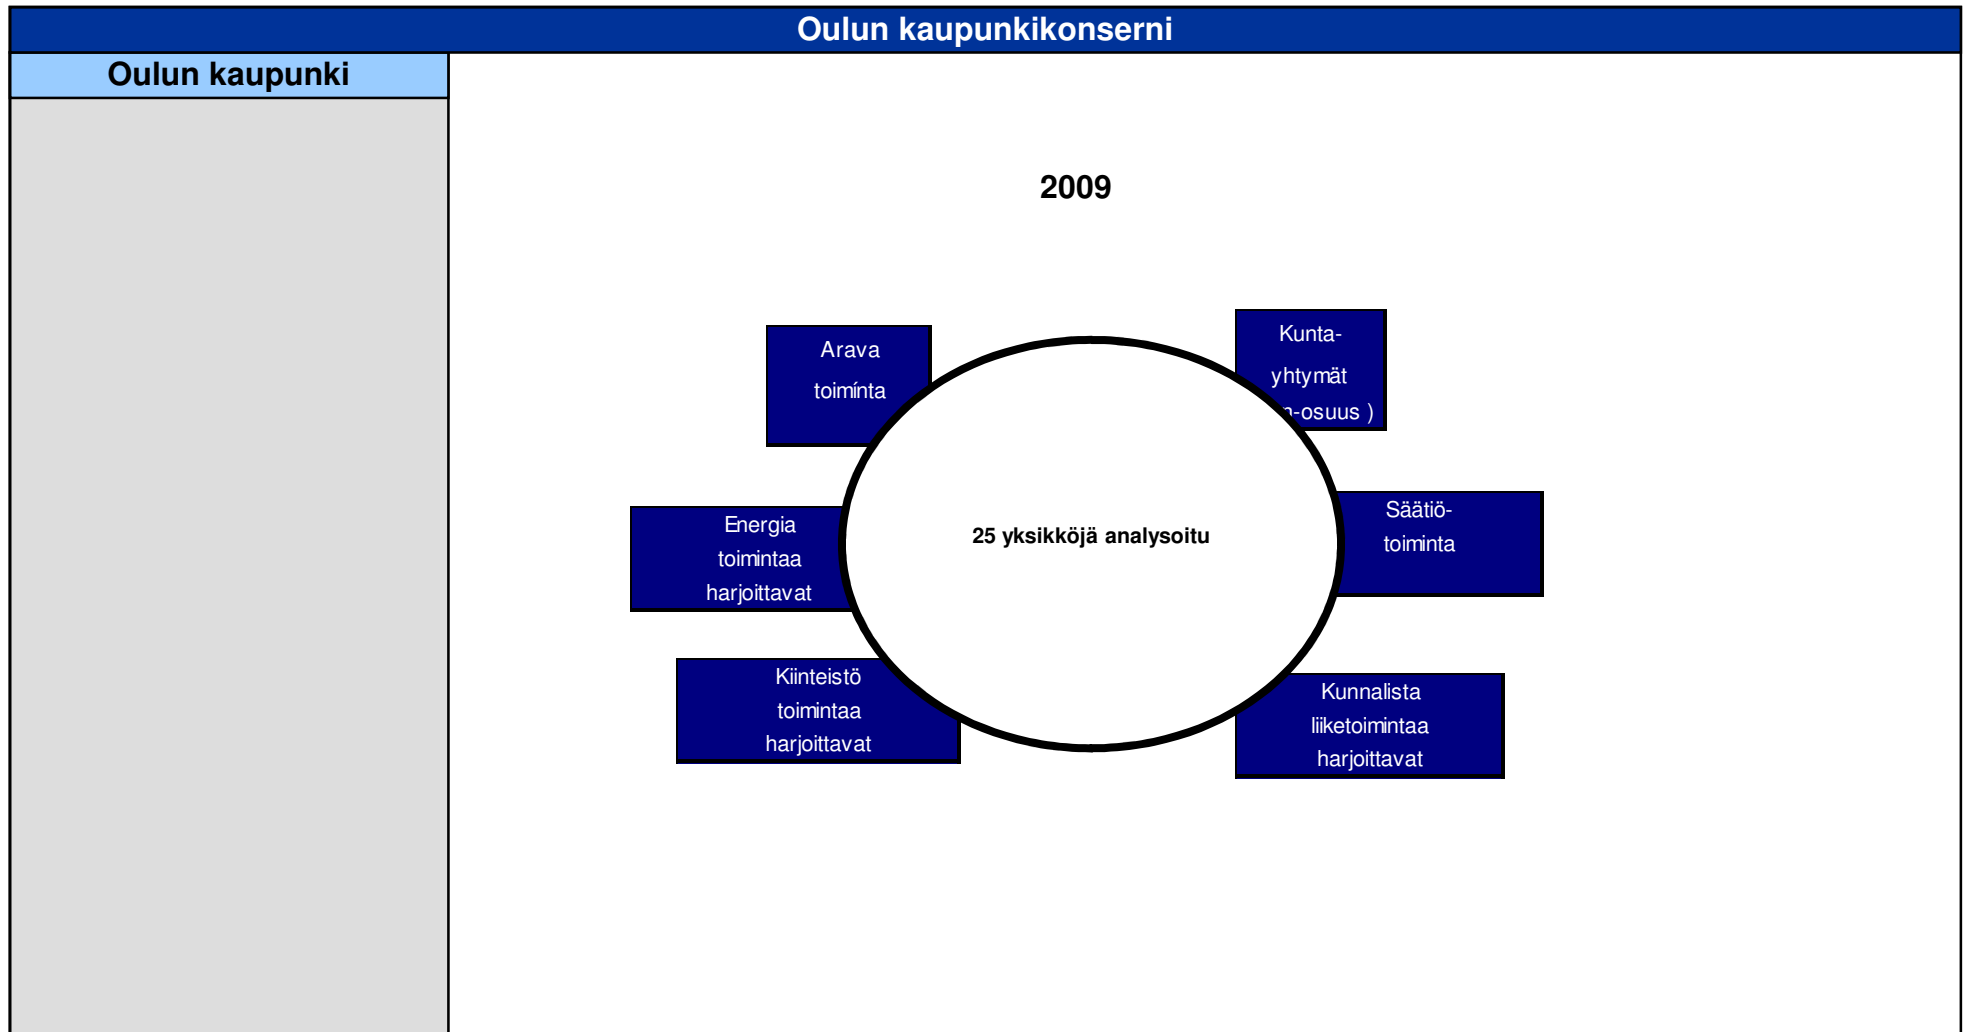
Oulun kaupunkikonserni

Oulun kaupunki

2009

Arava toimínta

Kunta-yhtymät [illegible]-osuus )

Energia toimintaa harjoittavat

25 yksikköjä analysoitu

Säätiö-toiminta

Kiinteistö toimintaa harjoittavat

Kunnalista liiketoimintaa harjoittavat